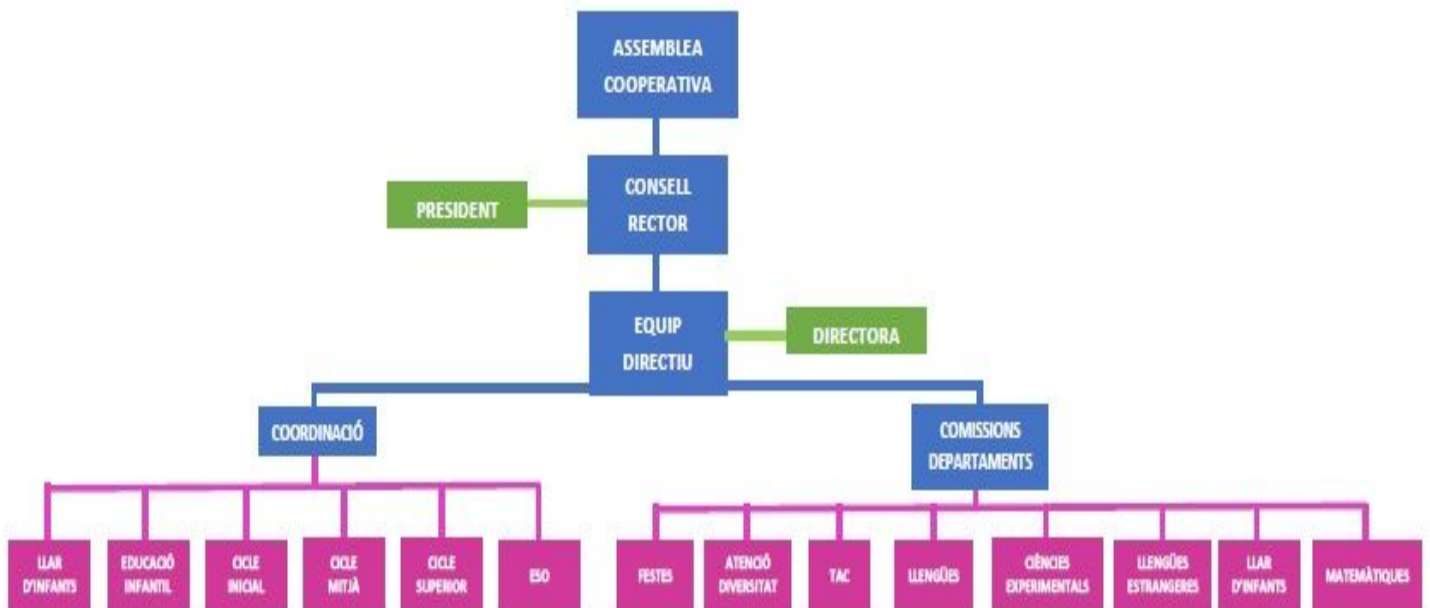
ASSEMBLEA COOPERATIVA

PRESIDENT

CONSELL RECTOR

EQUIP DIRECTIU

DIRECTORA

COORDINACIÓ

COMISSIONS DEPARTAMENTS

LLAR D'INFANTS

EDUCACIÓ INFANTIL

CICLE INICIAL

CICLE MITJÀ

CICLE SUPERIOR

ESO

FESTES

ATENCIÓ DIVERSITAT

TAC

LLENGÜES

CIÈNCIES EXPERIMENTALS

LLENGÜES ESTRANGERES

LLAR D'INFANTS

MATEMÀTIQUES